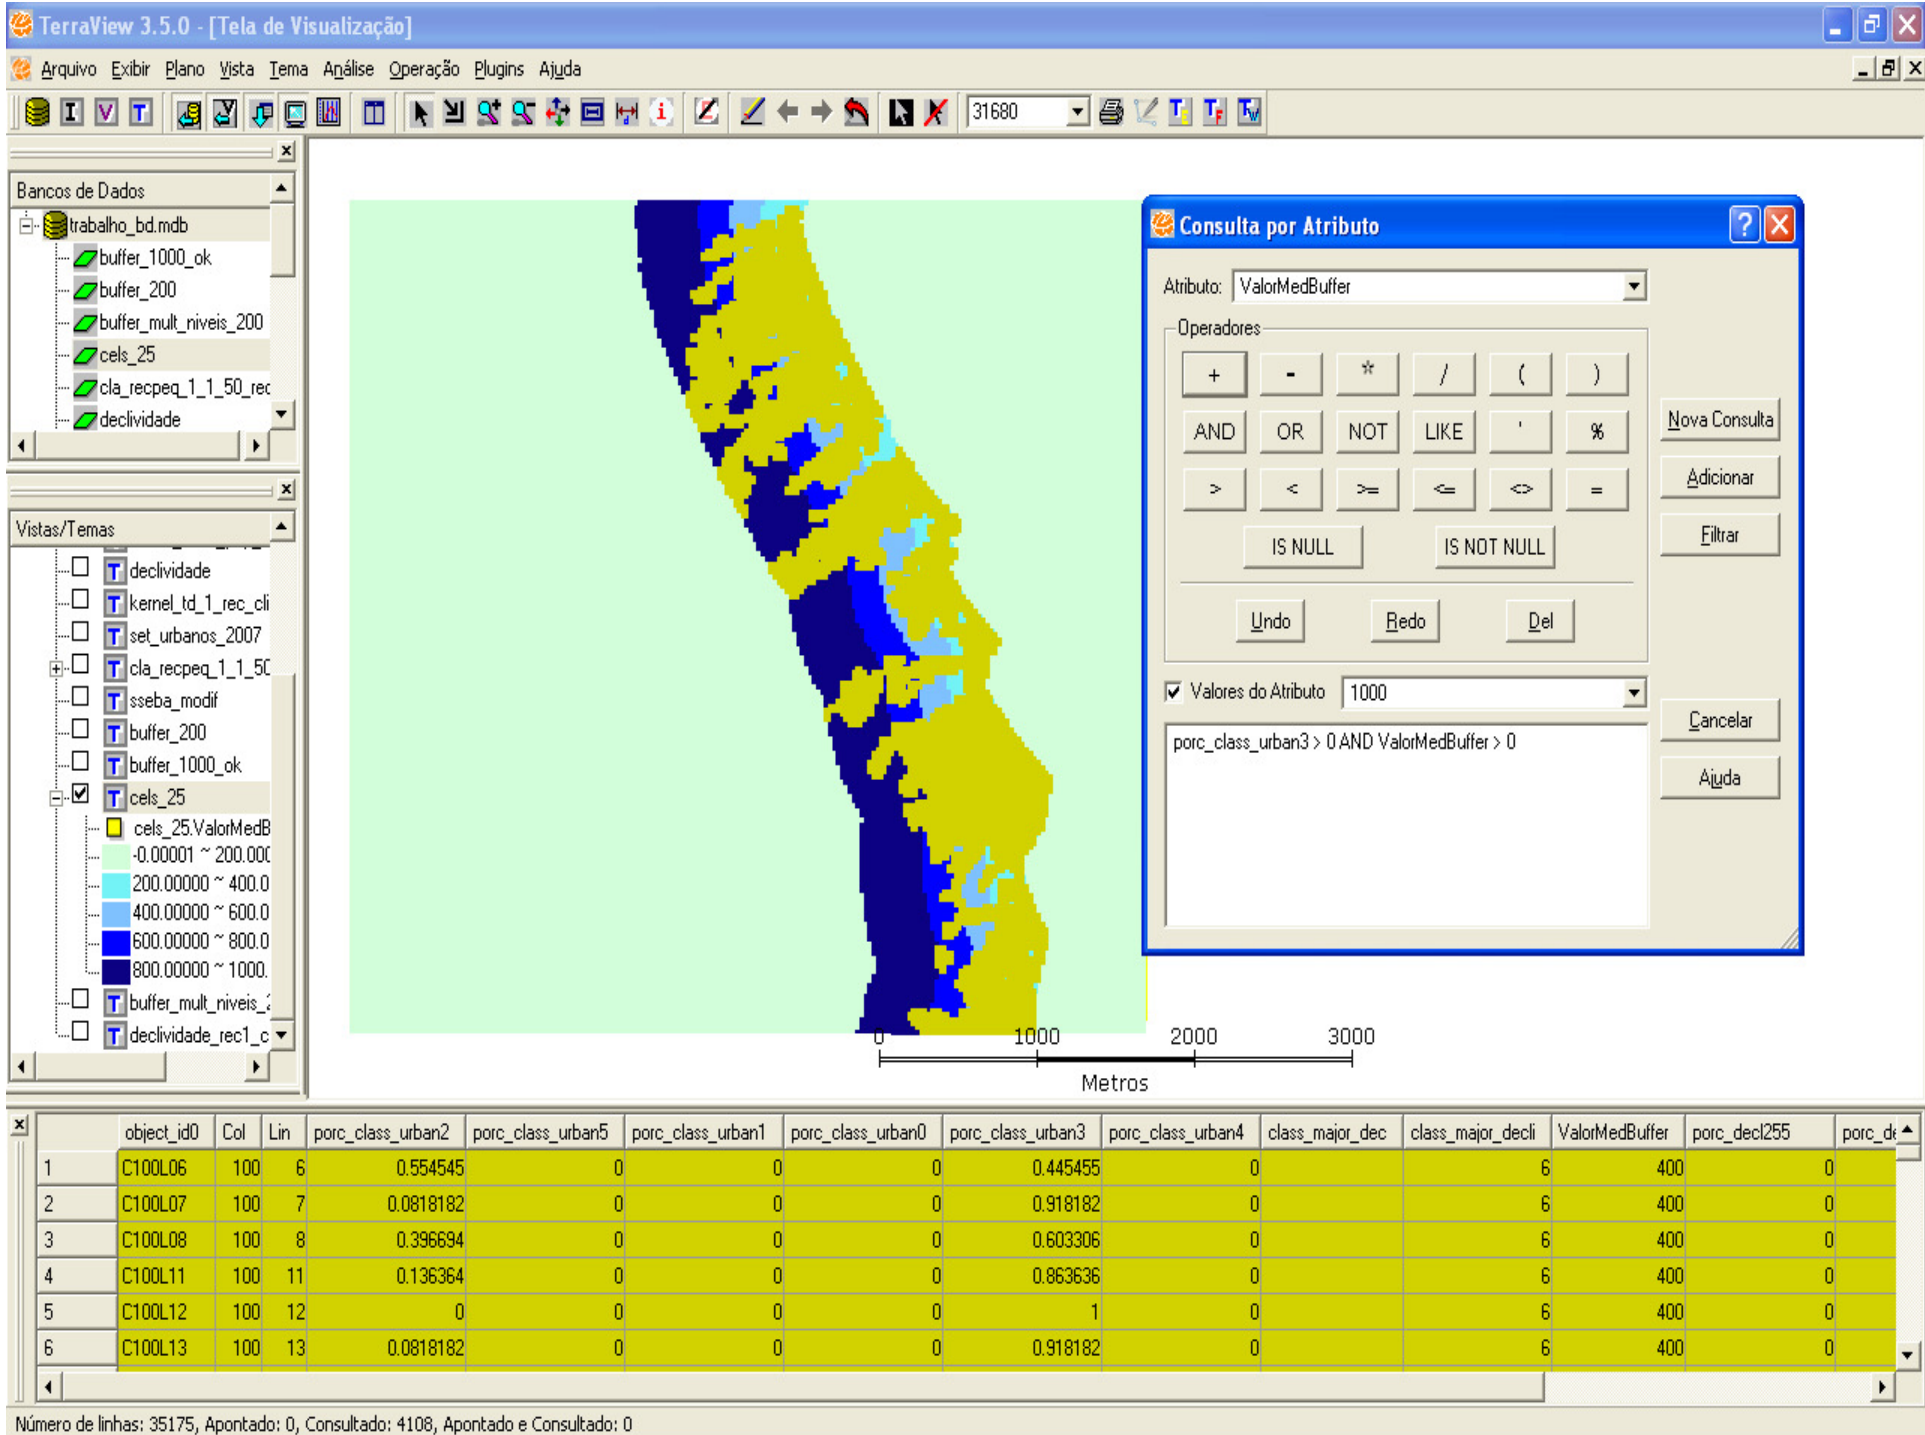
TerraView 3.5.0 - [Tela de Visualização]

Arquivo Exibir Plano Vista Tema Análise Operação Plugins Ajuda

31680

Bancos de Dados
trabalho_bd.mdb
buffer_1000_ok
buffer_200
buffer_mult_niveis_200
cels_25
cla_recpeq_1_1_50_rec
declividade

Vistas/Temas
declividade
kernel_td_1_rec_cli
set_urbanos_2007
cla_recpeq_1_1_50
sseba_modif
buffer_200
buffer_1000_ok
cels_25
cels_25.ValorMedB
-0.00001 ~ 200.000
200.00000 ~ 400.0
400.00000 ~ 600.0
600.00000 ~ 800.0
800.00000 ~ 1000.
buffer_mult_niveis_2
declividade_rec1_c

Consulta por Atributo
Atributo: ValorMedBuffer
Operadores
+ - * / ( )
AND OR NOT LIKE ' %
> < >= <= <> =
IS NULL IS NOT NULL
Undo Redo Del
Nova Consulta
Adicionar
Filtrar
Valores do Atributo 1000
Cancelar
Ajuda
porc_class_urban3 > 0 AND ValorMedBuffer > 0

0 1000 2000 3000
Metros

| | object_id0 | Col | Lin | porc_class_urban2 | porc_class_urban5 | porc_class_urban1 | porc_class_urban0 | porc_class_urban3 | porc_class_urban4 | class_major_dec | class_major_decli | ValorMedBuffer | porc_decl255 | porc_d |
|---|---|---|---|---|---|---|---|---|---|---|---|---|---|---|
| 1 | C100L06 | 100 | 6 | 0.554545 | 0 | 0 | 0 | 0.445455 | 0 | | 6 | 400 | 0 | |
| 2 | C100L07 | 100 | 7 | 0.0818182 | 0 | 0 | 0 | 0.918182 | 0 | | 6 | 400 | 0 | |
| 3 | C100L08 | 100 | 8 | 0.396694 | 0 | 0 | 0 | 0.603306 | 0 | | 6 | 400 | 0 | |
| 4 | C100L11 | 100 | 11 | 0.136364 | 0 | 0 | 0 | 0.863636 | 0 | | 6 | 400 | 0 | |
| 5 | C100L12 | 100 | 12 | 0 | 0 | 0 | 0 | 1 | 0 | | 6 | 400 | 0 | |
| 6 | C100L13 | 100 | 13 | 0.0818182 | 0 | 0 | 0 | 0.918182 | 0 | | 6 | 400 | 0 | |

Número de linhas: 35175, Apontado: 0, Consultado: 4108, Apontado e Consultado: 0